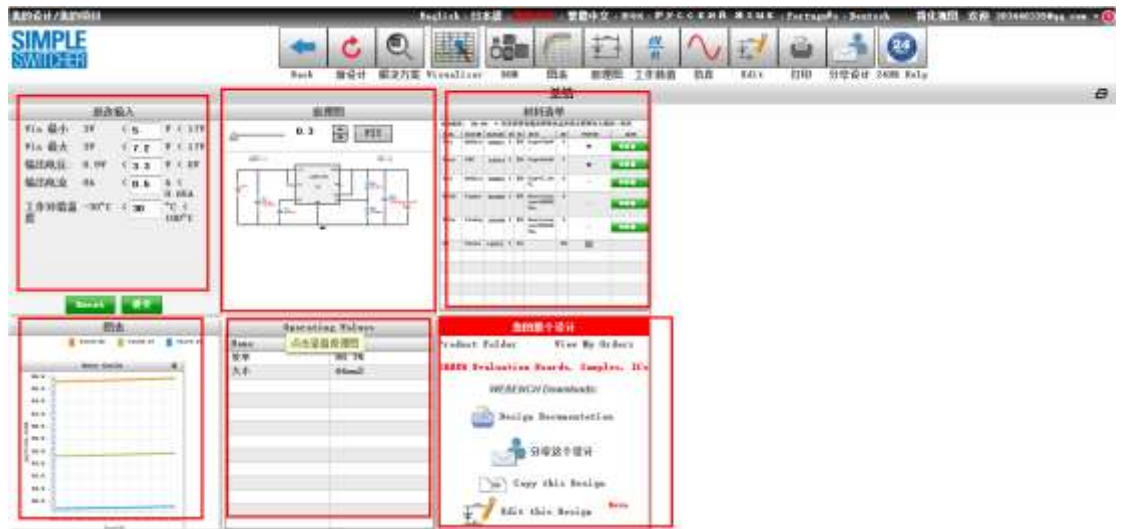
我的设计/我的项目

English · 日本語 · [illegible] · 繁體中文 · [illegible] · Portuguese · Deutsch

简体中文 欢迎 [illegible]

SIMPLE SWITCHER

Back 新设计 解决方案 Visualizer BOM 图表 原理图 工作数据 仿真 Edit 打印 分享设计 24HR Rely

关闭

参数输入

Vin 最小 3V ≤ 5 V ≤ 17V
Vin 最大 3V ≤ 7.2 V ≤ 17V
输出电压 0.9V ≤ 3.3 V ≤ 6V
输出电流 0A ≤ 0.6 A ≤ 0.6A
工作环境温度 -30°C ≤ 30 °C ≤ 100°C

Reset 更改

原理图

0.3 FIT

材料清单

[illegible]

图表

Operating Values

| Name | |
|---|---|
| 效率 | 90.1% |
| 大小 | 64mm2 |

点击查看原理图

我的整个设计

Product Folder View My Orders

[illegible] Evaluation Boards, Samples, ICs

WEBENCH Downloads:

Design Documentation

分享这个设计

Copy this Design

Edit this Design New